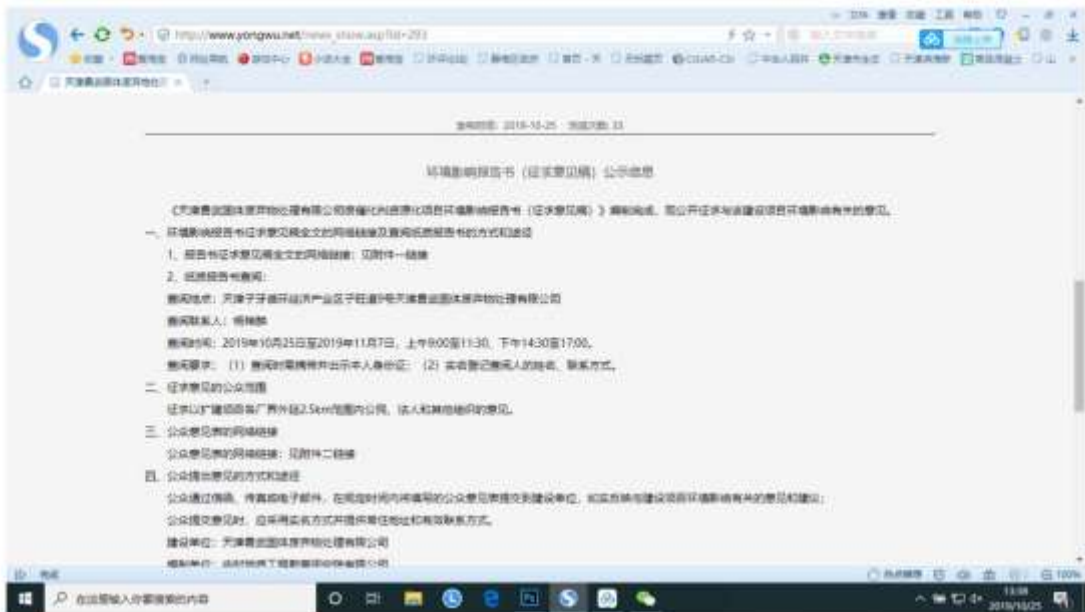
http://www.yongwu.net/news_show.asp?id=293

发布时间：2019-10-25 浏览次数：33

环境影响报告书（征求意见稿）公示信息

《天津鲁远固体废弃物处理有限公司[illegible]环境影响报告书（征求意见稿）》编制完成，现公开征求与该建设项目环境影响有关的意见。

一、环境影响报告书征求意见稿全文的网络链接及查阅纸质报告书的方式和途径

1、报告书征求意见稿全文的网络链接：见附件一链接

2、纸质报告书查阅：

查阅地点：天津子牙循环经济产业区子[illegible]天津鲁远固体废弃物处理有限公司

查阅联系人：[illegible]

查阅时间：2019年10月25日至2019年11月7日，上午9:00至11:30，下午14:30至17:00。

查阅要求：（1）查阅时需携带并出示本人身份证；（2）如实登记查阅人的姓名、联系方式。

二、征求意见的公众范围

征求以扩建项目车厂界外延2.5km范围内公民、法人和其他组织的意见。

三、公众意见表的网络链接

公众意见表的网络链接：见附件二链接

四、公众提出意见的方式和途径

公众通过信函、传真或电子邮件，在规定时间内将填写的公众意见表提交到建设单位，反映与该建设项目环境影响有关的意见和建议；

公众提交意见时，应采用实名方式并提供有效联系方式。

建设单位：天津鲁远固体废弃物处理有限公司

编制单位：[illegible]

在这里输入你要搜索的内容

13:08
2019/10/25